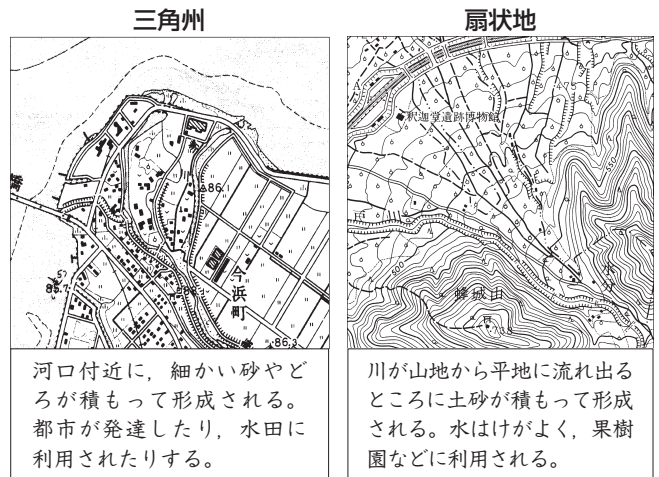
三角州

86.1
今
浜
町
86.3

河口付近に，細かい砂やどろが積もって形成される。都市が発達したり，水田に利用されたりする。

扇状地

釈迦堂遺跡博物館
550
500
蜂城山
A
小

川が山地から平地に流れ出るところに土砂が積もって形成される。水はけがよく，果樹園などに利用される。